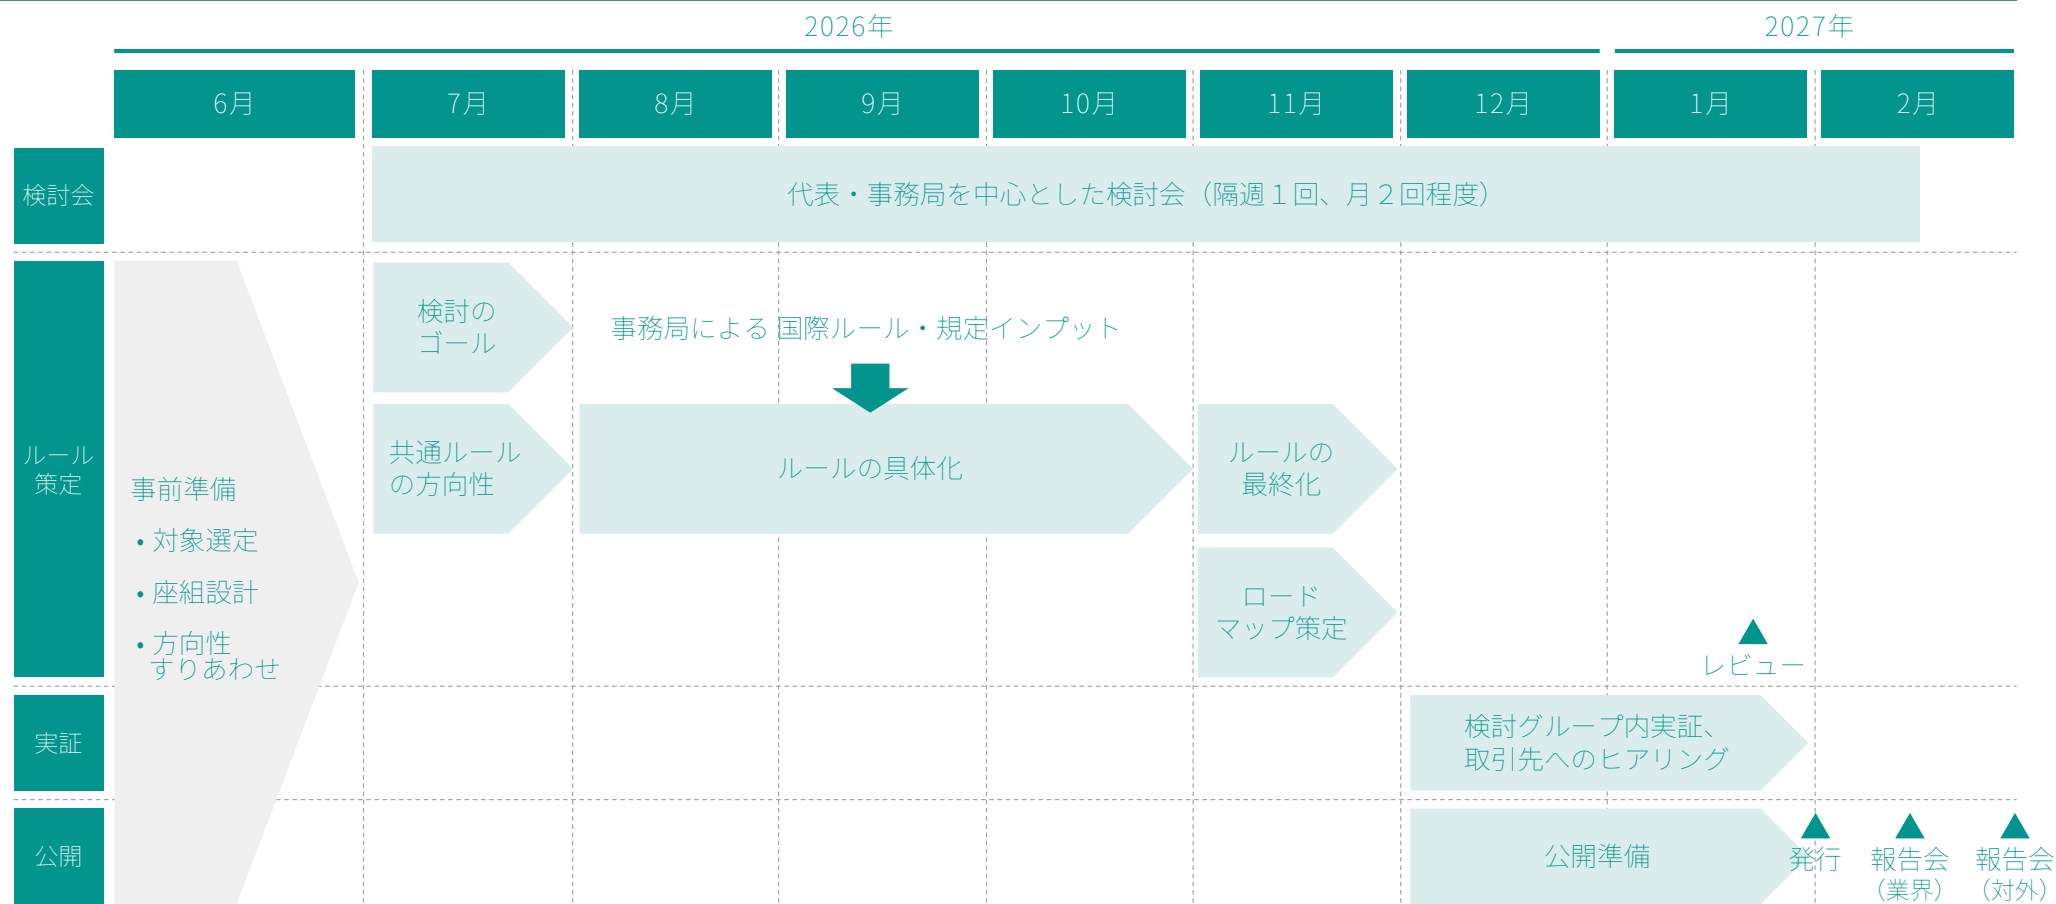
2026年

2027年

| 6月 | 7月 | 8月 | 9月 | 10月 | 11月 | 12月 | 1月 | 2月 |
|---|---|---|---|---|---|---|---|---|

検討会

代表・事務局を中心とした検討会（隔週１回、月２回程度）

ルール策定

事前準備

• 対象選定

• 座組設計

• 方向性すりあわせ

検討のゴール

事務局による 国際ルール・規定インプット

共通ルールの方向性

ルールの具体化

ルールの最終化

ロードマップ策定

レビュー

実証

検討グループ内実証、取引先へのヒアリング

公開

公開準備

発行

報告会（業界）

報告会（対外）